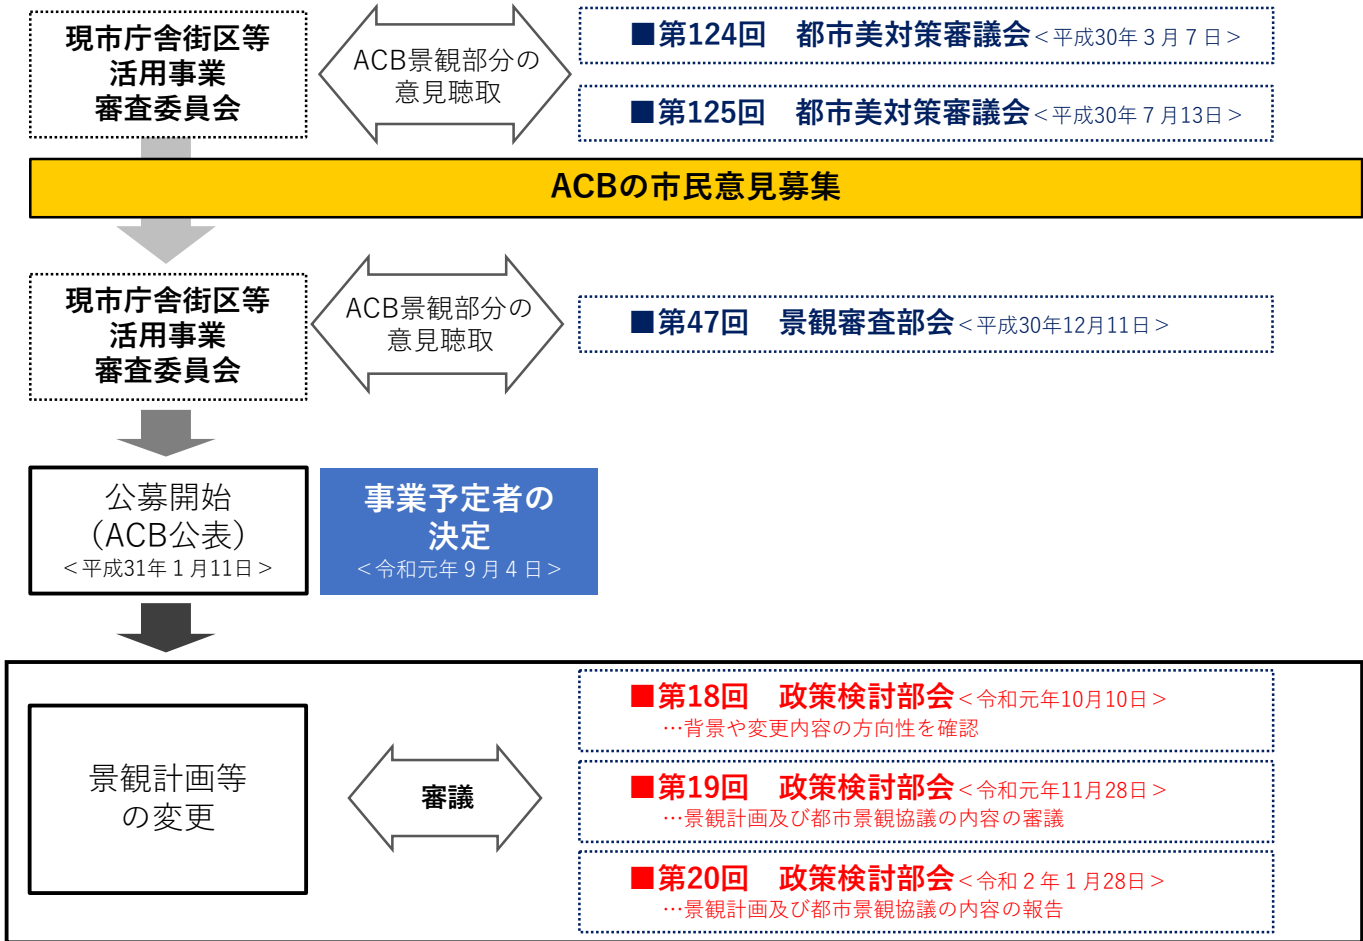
現市庁舎街区等
活用事業
審査委員会

ACB景観部分の
意見聴取

■第124回　都市美対策審議会＜平成30年３月７日＞

■第125回　都市美対策審議会＜平成30年７月13日＞

ACBの市民意見募集

現市庁舎街区等
活用事業
審査委員会

ACB景観部分の
意見聴取

■第47回　景観審査部会＜平成30年12月11日＞

公募開始
（ACB公表）
＜平成31年１月11日＞

事業予定者の
決定
＜令和元年９月４日＞

景観計画等
の変更

審議

■第18回　政策検討部会＜令和元年10月10日＞
…背景や変更内容の方向性を確認

■第19回　政策検討部会＜令和元年11月28日＞
…景観計画及び都市景観協議の内容の審議

■第20回　政策検討部会＜令和２年１月28日＞
…景観計画及び都市景観協議の内容の報告